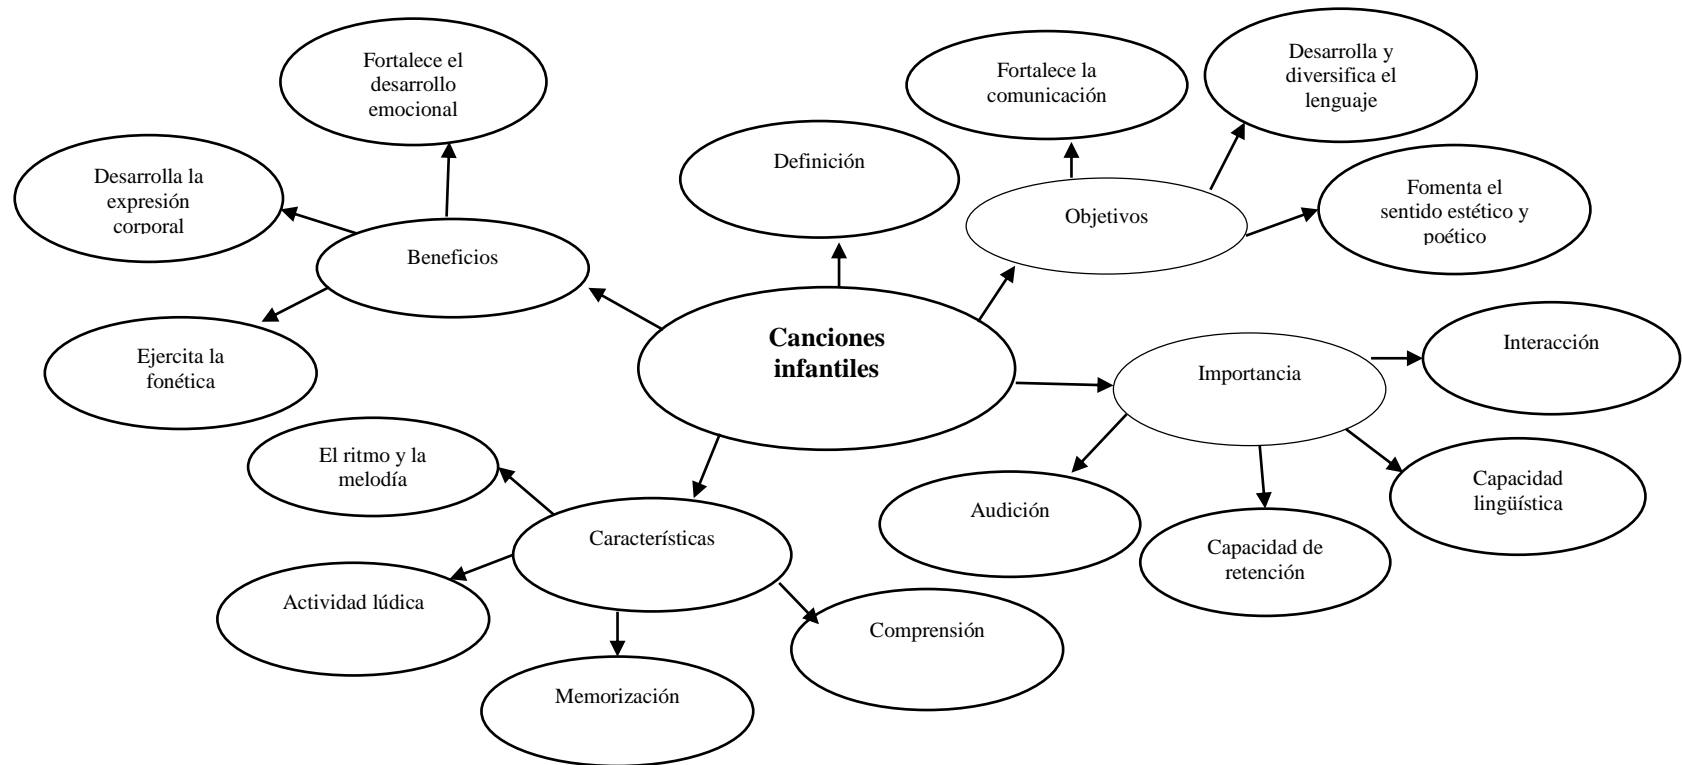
Canciones infantiles

Definición

Beneficios

Fortalece el desarrollo emocional

Desarrolla la expresión corporal

Ejercita la fonética

Objetivos

Fortalece la comunicación

Desarrolla y diversifica el lenguaje

Fomenta el sentido estético y poético

Importancia

Interacción

Capacidad lingüística

Capacidad de retención

Audición

Características

El ritmo y la melodía

Actividad lúdica

Memorización

Comprensión